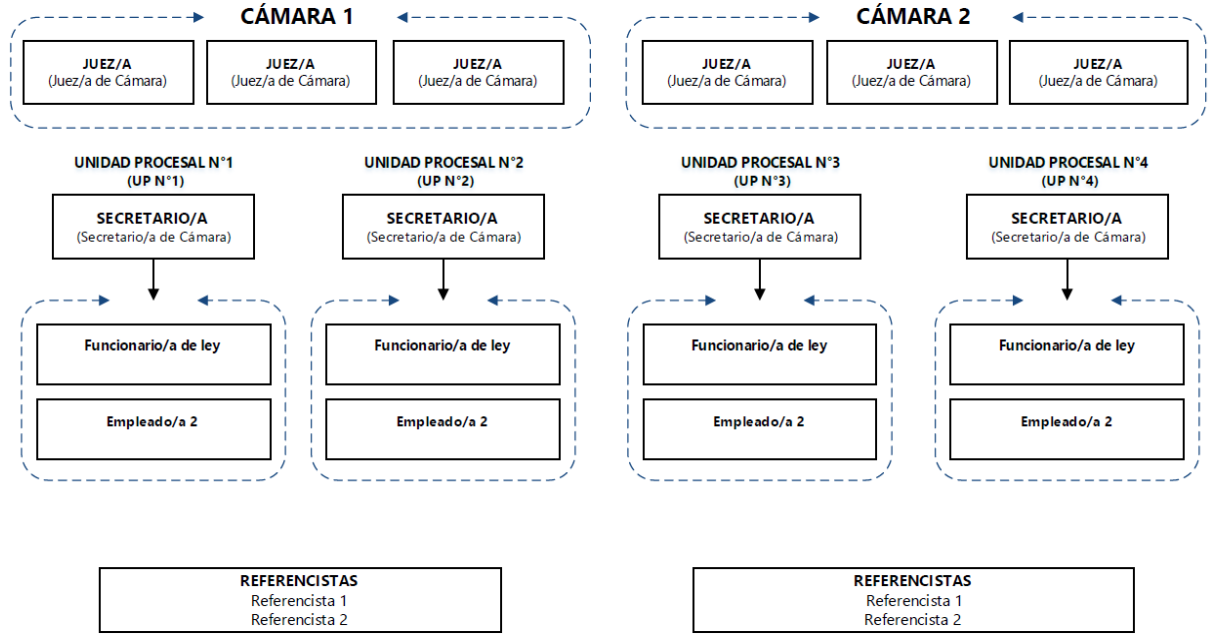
CÁMARA 1

JUEZ/A
(Juez/a de Cámara)

JUEZ/A
(Juez/a de Cámara)

JUEZ/A
(Juez/a de Cámara)

CÁMARA 2

JUEZ/A
(Juez/a de Cámara)

JUEZ/A
(Juez/a de Cámara)

JUEZ/A
(Juez/a de Cámara)

UNIDAD PROCESAL N°1
(UP N°1)

SECRETARIO/A
(Secretario/a de Cámara)

Funcionario/a de ley

Empleado/a 2

UNIDAD PROCESAL N°2
(UP N°2)

SECRETARIO/A
(Secretario/a de Cámara)

Funcionario/a de ley

Empleado/a 2

UNIDAD PROCESAL N°3
(UP N°3)

SECRETARIO/A
(Secretario/a de Cámara)

Funcionario/a de ley

Empleado/a 2

UNIDAD PROCESAL N°4
(UP N°4)

SECRETARIO/A
(Secretario/a de Cámara)

Funcionario/a de ley

Empleado/a 2

REFERENCISTAS
Referencista 1
Referencista 2

REFERENCISTAS
Referencista 1
Referencista 2